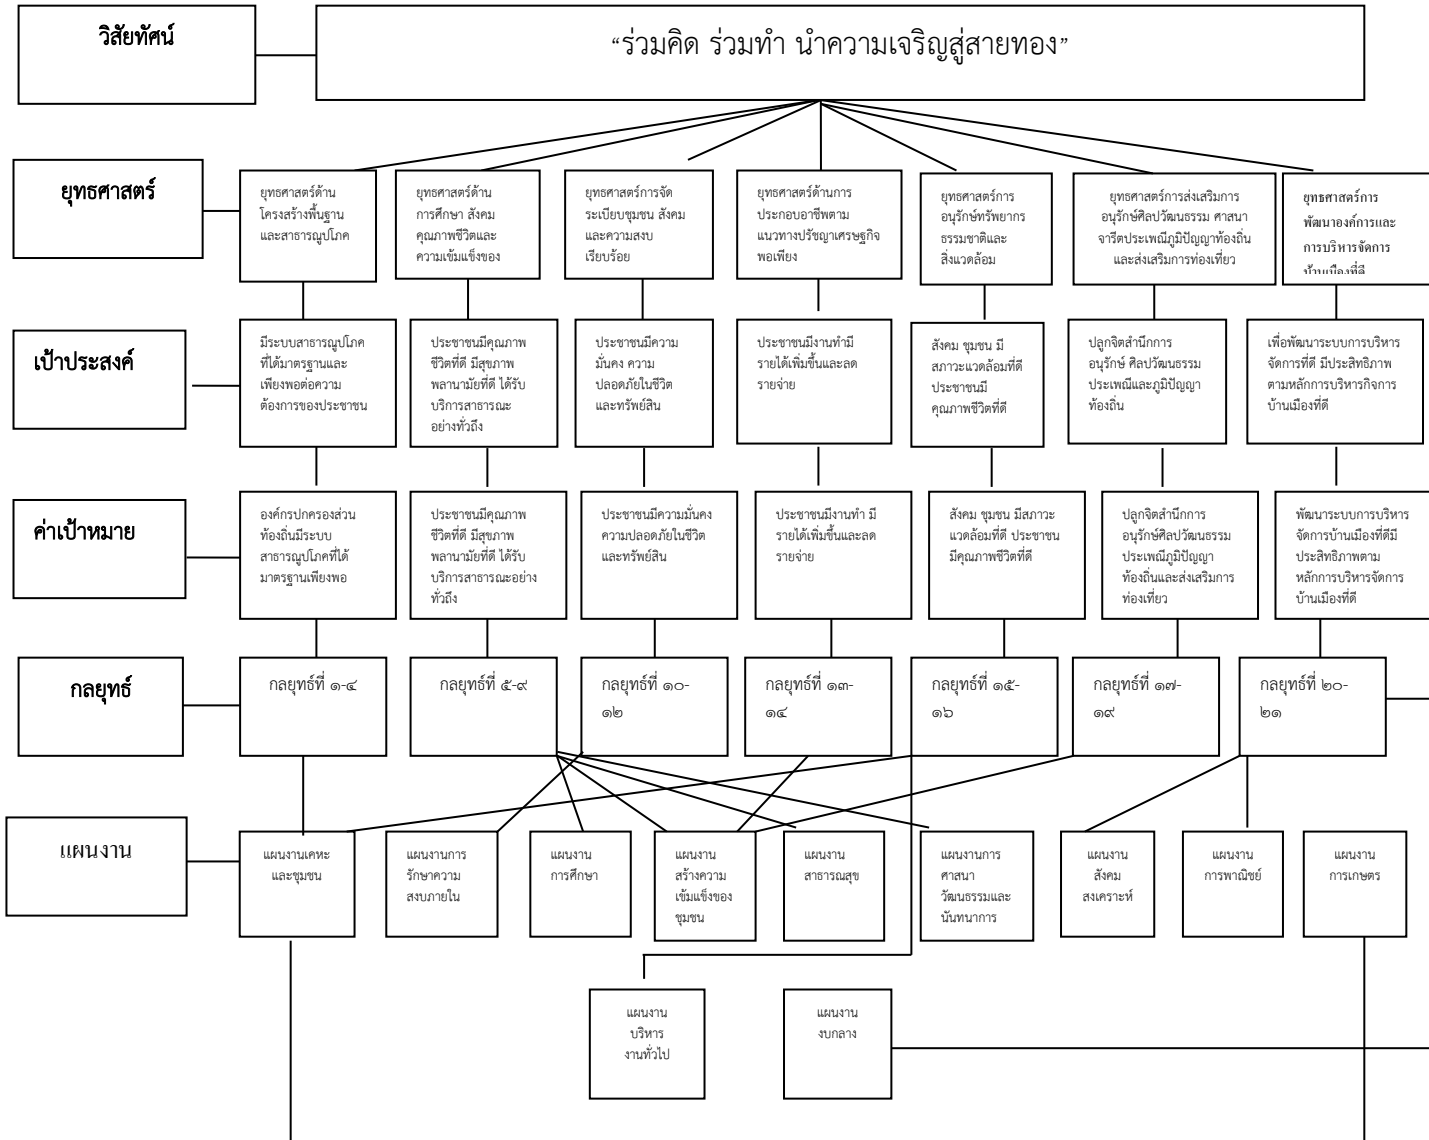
วิสัยทัศน์

“ร่วมคิด ร่วมทำ นำความเจริญสู่สายทอง”

ยุทธศาสตร์

ยุทธศาสตร์ด้านโครงสร้างพื้นฐานและสาธารณูปโภค

ยุทธศาสตร์ด้านการศึกษา สังคม คุณภาพชีวิตและความเข้มแข็งของ

ยุทธศาสตร์การจัดระเบียบชุมชน สังคม และความสงบเรียบร้อย

ยุทธศาสตร์ด้านการประกอบอาชีพตามแนวทางปรัชญาเศรษฐกิจพอเพียง

ยุทธศาสตร์การอนุรักษ์ทรัพยากรธรรมชาติและสิ่งแวดล้อม

ยุทธศาสตร์การส่งเสริมการอนุรักษ์ศิลปวัฒนธรรม ศาสนา จารีตประเพณีภูมิปัญญาท้องถิ่นและส่งเสริมการท่องเที่ยว

ยุทธศาสตร์การพัฒนาองค์การและการบริหารจัดการบ้านเมืองที่ดี

เป้าประสงค์

มีระบบสาธารณูปโภคที่ได้มาตรฐานและเพียงพอต่อความต้องการของประชาชน

ประชาชนมีคุณภาพชีวิตที่ดี มีสุขภาพพลานามัยที่ดี ได้รับบริการสาธารณะอย่างทั่วถึง

ประชาชนมีความมั่นคง ความปลอดภัยในชีวิตและทรัพย์สิน

ประชาชนมีงานทำมีรายได้เพิ่มขึ้นและลดรายจ่าย

สังคม ชุมชน มีสภาวะแวดล้อมที่ดี ประชาชนมีคุณภาพชีวิตที่ดี

ปลูกจิตสำนึกการอนุรักษ์ ศิลปวัฒนธรรม ประเพณีและภูมิปัญญาท้องถิ่น

เพื่อพัฒนาระบบการบริหารจัดการที่ดี มีประสิทธิภาพ ตามหลักการบริหารกิจการบ้านเมืองที่ดี

ค่าเป้าหมาย

องค์กรปกครองส่วนท้องถิ่นมีระบบสาธารณูปโภคที่ได้มาตรฐานเพียงพอ

ประชาชนมีคุณภาพชีวิตที่ดี มีสุขภาพพลานามัยที่ดี ได้รับบริการสาธารณะอย่างทั่วถึง

ประชาชนมีความมั่นคงความปลอดภัยในชีวิตและทรัพย์สิน

ประชาชนมีงานทำ มีรายได้เพิ่มขึ้นและลดรายจ่าย

สังคม ชุมชน มีสภาวะแวดล้อมที่ดี ประชาชนมีคุณภาพชีวิตที่ดี

ปลูกจิตสำนึกการอนุรักษ์ศิลปวัฒนธรรม ประเพณีภูมิปัญญาท้องถิ่นและส่งเสริมการท่องเที่ยว

พัฒนาระบบการบริหารจัดการบ้านเมืองที่ดีมีประสิทธิภาพตามหลักการบริหารจัดการบ้านเมืองที่ดี

กลยุทธ์

กลยุทธ์ที่ ๑-๔

กลยุทธ์ที่ ๕-๙

กลยุทธ์ที่ ๑๐-๑๒

กลยุทธ์ที่ ๑๓-๑๔

กลยุทธ์ที่ ๑๕-๑๖

กลยุทธ์ที่ ๑๗-๑๙

กลยุทธ์ที่ ๒๐-๒๑

แผนงาน

แผนงานเคหะและชุมชน

แผนงานการรักษาความสงบภายใน

แผนงานการศึกษา

แผนงานสร้างความเข้มแข็งของชุมชน

แผนงานสาธารณสุข

แผนงานการศาสนา วัฒนธรรมและนันทนาการ

แผนงานสังคมสงเคราะห์

แผนงานการพาณิชย์

แผนงานการเกษตร

แผนงานบริหารงานทั่วไป

แผนงานงบกลาง